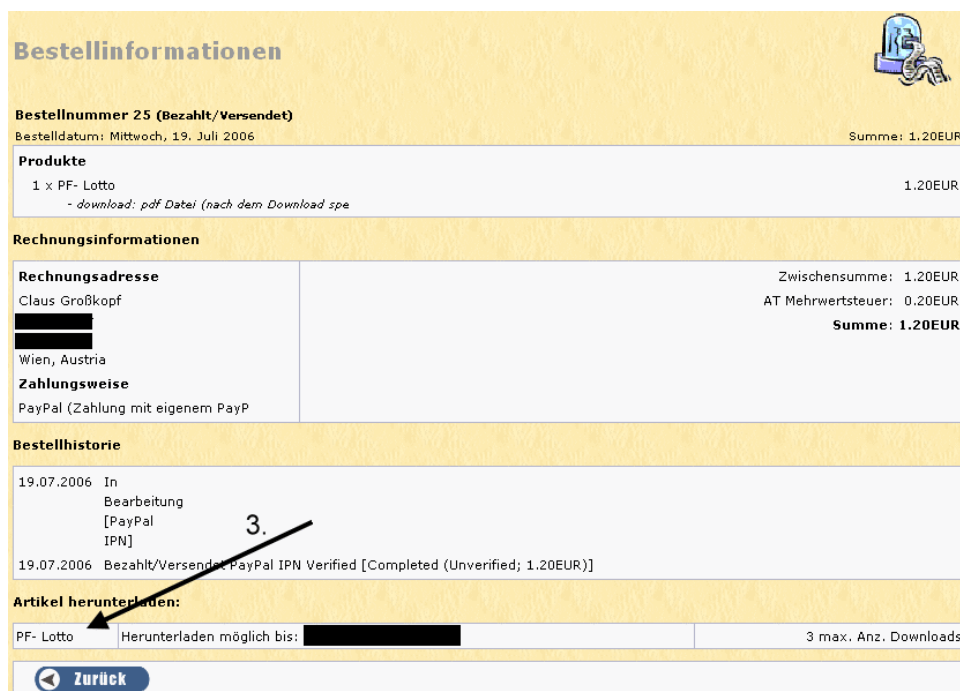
Bestellinformationen

Bestellnummer 25 (Bezahlt/Versendet)

Bestelldatum: Mittwoch, 19. Juli 2006

Summe: 1.20EUR

Produkte

1 x PF- Lotto

- download: pdf Datei (nach dem Download spe

1.20EUR

Rechnungsinformationen

Rechnungsadresse

Claus Großkopf

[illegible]

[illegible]

Wien, Austria

Zahlungsweise

PayPal (Zahlung mit eigenem PayP

Zwischensumme: 1.20EUR

AT Mehrwertsteuer: 0.20EUR

Summe: 1.20EUR

Bestellhistorie

| | |
|---|---|
| 19.07.2006 | In Bearbeitung [PayPal IPN] |
| 19.07.2006 | Bezahlt/Versendet PayPal IPN Verified [Completed (Unverified; 1.20EUR)] |

3.

Artikel herunterladen:

| | | |
|---|---|---|
| PF- Lotto | Herunterladen möglich bis: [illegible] | 3 max. Anz. Downloads |

Zurück